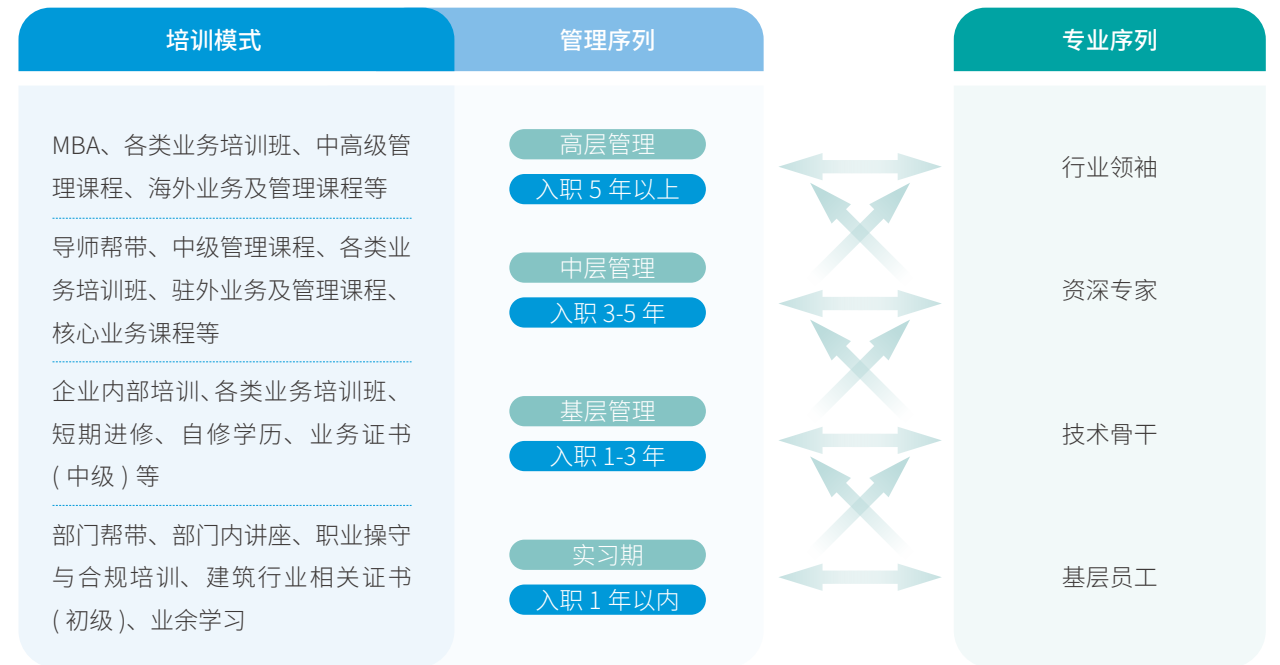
培训模式

管理序列

专业序列

MBA、各类业务培训班、中高级管理课程、海外业务及管理课程等

高层管理
入职 5 年以上

行业领袖

导师帮带、中级管理课程、各类业务培训班、驻外业务及管理课程、核心业务课程等

中层管理
入职 3-5 年

资深专家

企业内部培训、各类业务培训班、短期进修、自修学历、业务证书 ( 中级 ) 等

基层管理
入职 1-3 年

技术骨干

部门帮带、部门内讲座、职业操守与合规培训、建筑行业相关证书 ( 初级 )、业余学习

实习期
入职 1 年以内

基层员工